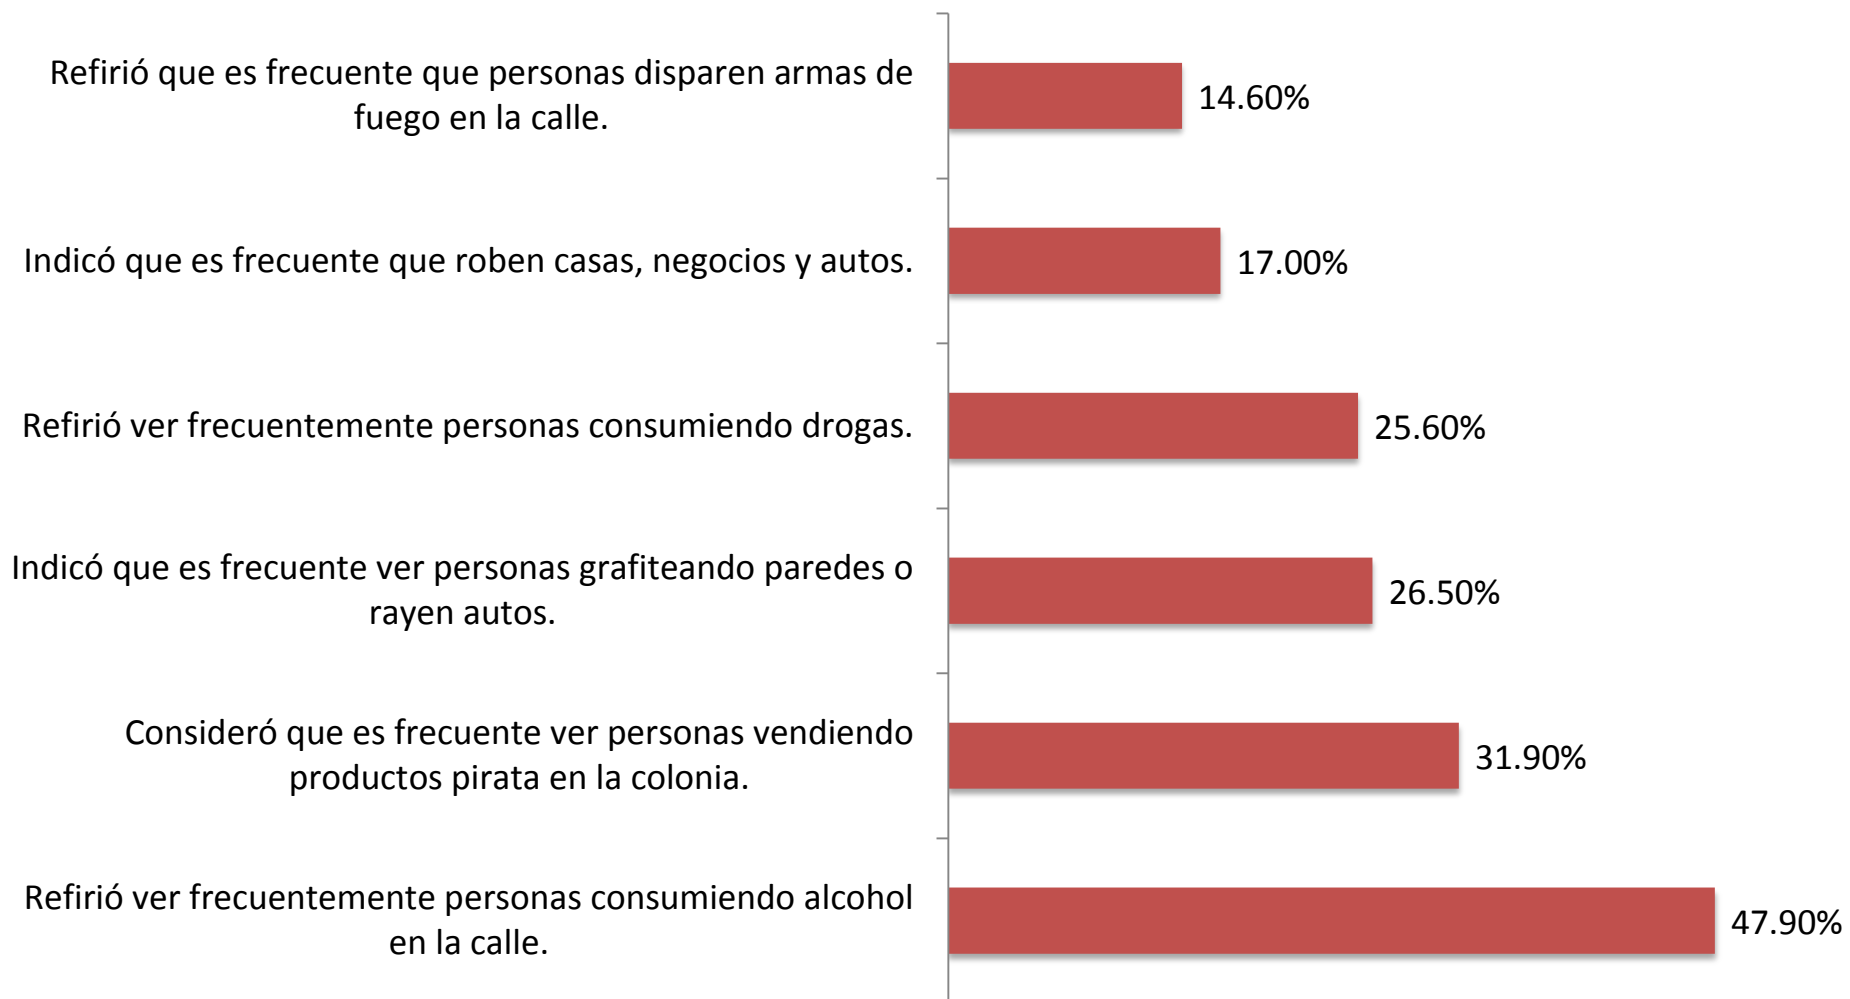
Refirió que es frecuente que personas disparen armas de fuego en la calle. 14.60%

Indicó que es frecuente que roben casas, negocios y autos. 17.00%

Refirió ver frecuentemente personas consumiendo drogas. 25.60%

Indicó que es frecuente ver personas grafiteando paredes o rayen autos. 26.50%

Consideró que es frecuente ver personas vendiendo productos pirata en la colonia. 31.90%

Refirió ver frecuentemente personas consumiendo alcohol en la calle. 47.90%